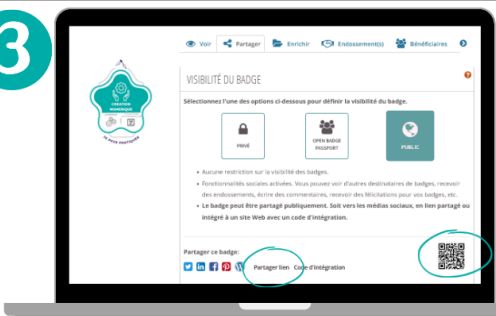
3

Voir Partager Enrichir Endossement(s) Bénéficiaires

CRÉATION NUMÉRIQUE

VISIBILITÉ DU BADGE

Sélectionnez l'une des options ci-dessous pour définir la visibilité du badge.

PRIVÉ

OPEN BADGE PASSPORT

PUBLIC

• Aucune restriction sur la visibilité des badges.

• Fonctionnalités sociales activées. Vous pouvez voir d'autres destinataires de badges, recevoir des endossements, écrire des commentaires, recevoir des félicitations pour vos badges, etc.

• Le badge peut être partagé publiquement. Soit vers les médias sociaux, en lien partagé ou intégré à un site Web avec un code d'intégration.

Partager ce badge:

Partager lien Code d'intégration